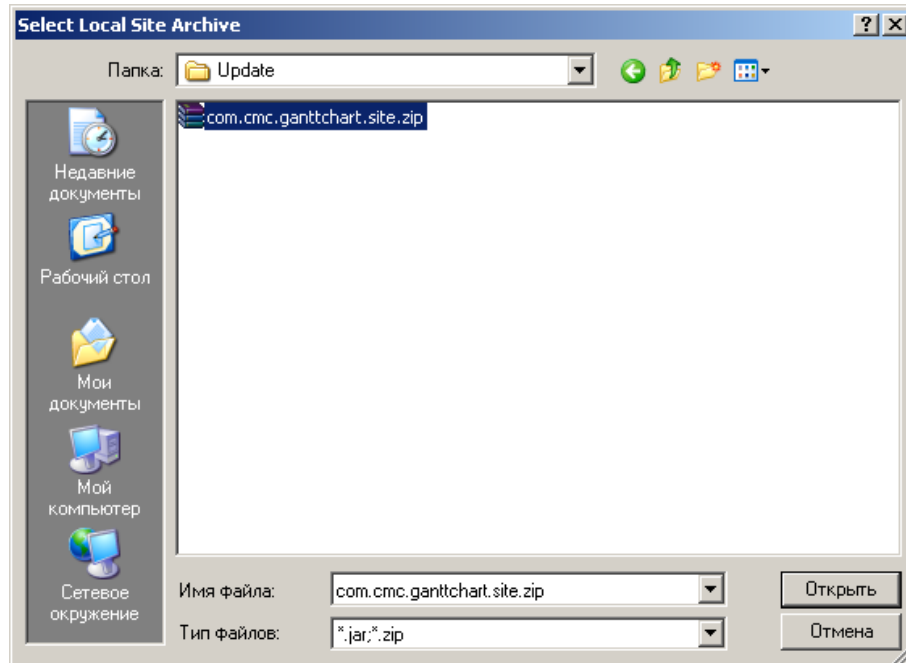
Select Local Site Archive

?

Папка: Update

com.cmc.ganttchart.site.zip

Недавние документы

Рабочий стол

Мои документы

Мой компьютер

Сетевое окружение

Имя файла: com.cmc.ganttchart.site.zip

Тип файлов: *.jar;*.zip

Открыть

Отмена